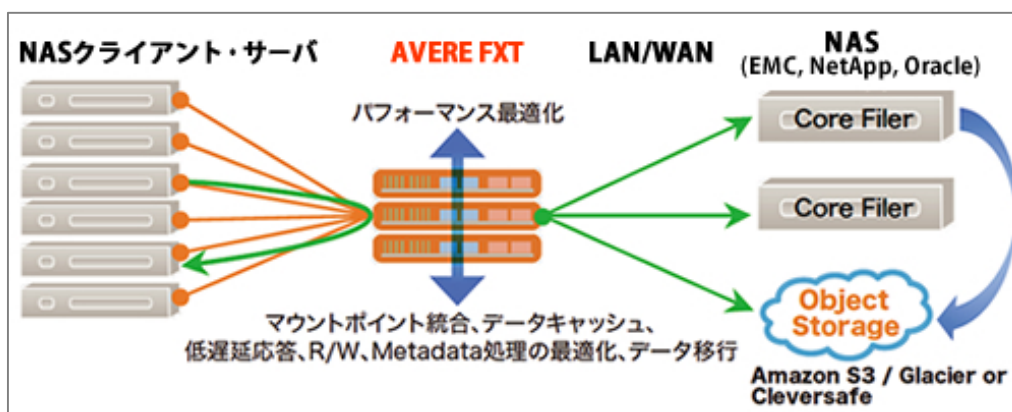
NASクライアント・サーバ

AVERE FXT

LAN/WAN

NAS
(EMC, NetApp, Oracle)

パフォーマンス最適化

Core Filer

Core Filer

Object Storage

マウントポイント統合、データキャッシュ、
低遅延応答、R/W、Metadata処理の最適化、データ移行

Amazon S3 / Glacier or Cleversafe